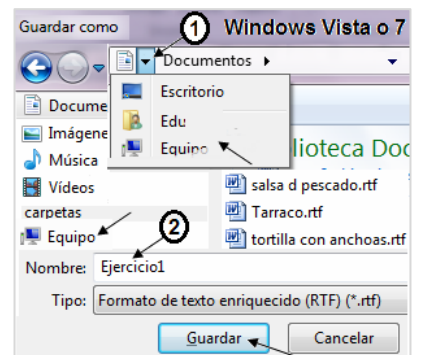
Guardar como
1
Windows Vista o 7
Documentos ▸
Docume
Escritorio
Imágene
Edu
Música
Equipo
lioteca Doc
Vídeos
salsa d pescado.rtf
carpetas
Tarraco.rtf
2
Equipo
tortilla con anchoas.rtf
Nombre: Ejercicio1
Tipo: Formato de texto enriquecido (RTF) (*.rtf)
Guardar
Cancelar